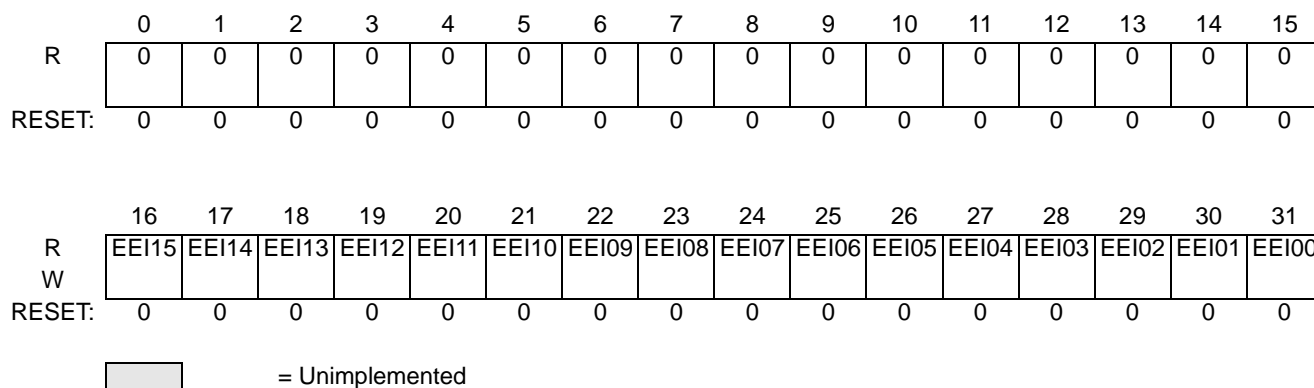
| | 0 | 1 | 2 | 3 | 4 | 5 | 6 | 7 | 8 | 9 | 10 | 11 | 12 | 13 | 14 | 15 |
|---|---|---|---|---|---|---|---|---|---|---|---|---|---|---|---|---|
| R | 0 | 0 | 0 | 0 | 0 | 0 | 0 | 0 | 0 | 0 | 0 | 0 | 0 | 0 | 0 | 0 |
| RESET: | 0 | 0 | 0 | 0 | 0 | 0 | 0 | 0 | 0 | 0 | 0 | 0 | 0 | 0 | 0 | 0 |

| | 16 | 17 | 18 | 19 | 20 | 21 | 22 | 23 | 24 | 25 | 26 | 27 | 28 | 29 | 30 | 31 |
|---|---|---|---|---|---|---|---|---|---|---|---|---|---|---|---|---|
| R W | EEI15 | EEI14 | EEI13 | EEI12 | EEI11 | EEI10 | EEI09 | EEI08 | EEI07 | EEI06 | EEI05 | EEI04 | EEI03 | EEI02 | EEI01 | EEI00 |
| RESET: | 0 | 0 | 0 | 0 | 0 | 0 | 0 | 0 | 0 | 0 | 0 | 0 | 0 | 0 | 0 | 0 |

= Unimplemented